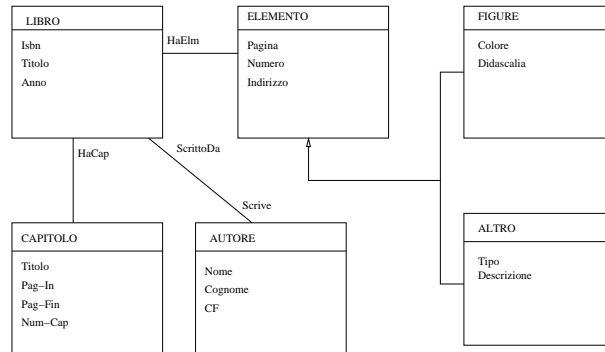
LIBRO
Isbn
Titolo
Anno

HaElm

ELEMENTO
Pagina
Numero
Indirizzo

FIGURE
Colore
Didascalia

HaCap

ScrittoDa

Scrive

CAPITOLO
Titolo
Pag–In
Pag–Fin
Num–Cap

AUTORE
Nome
Cognome
CF

ALTRO
Tipo
Descrizione